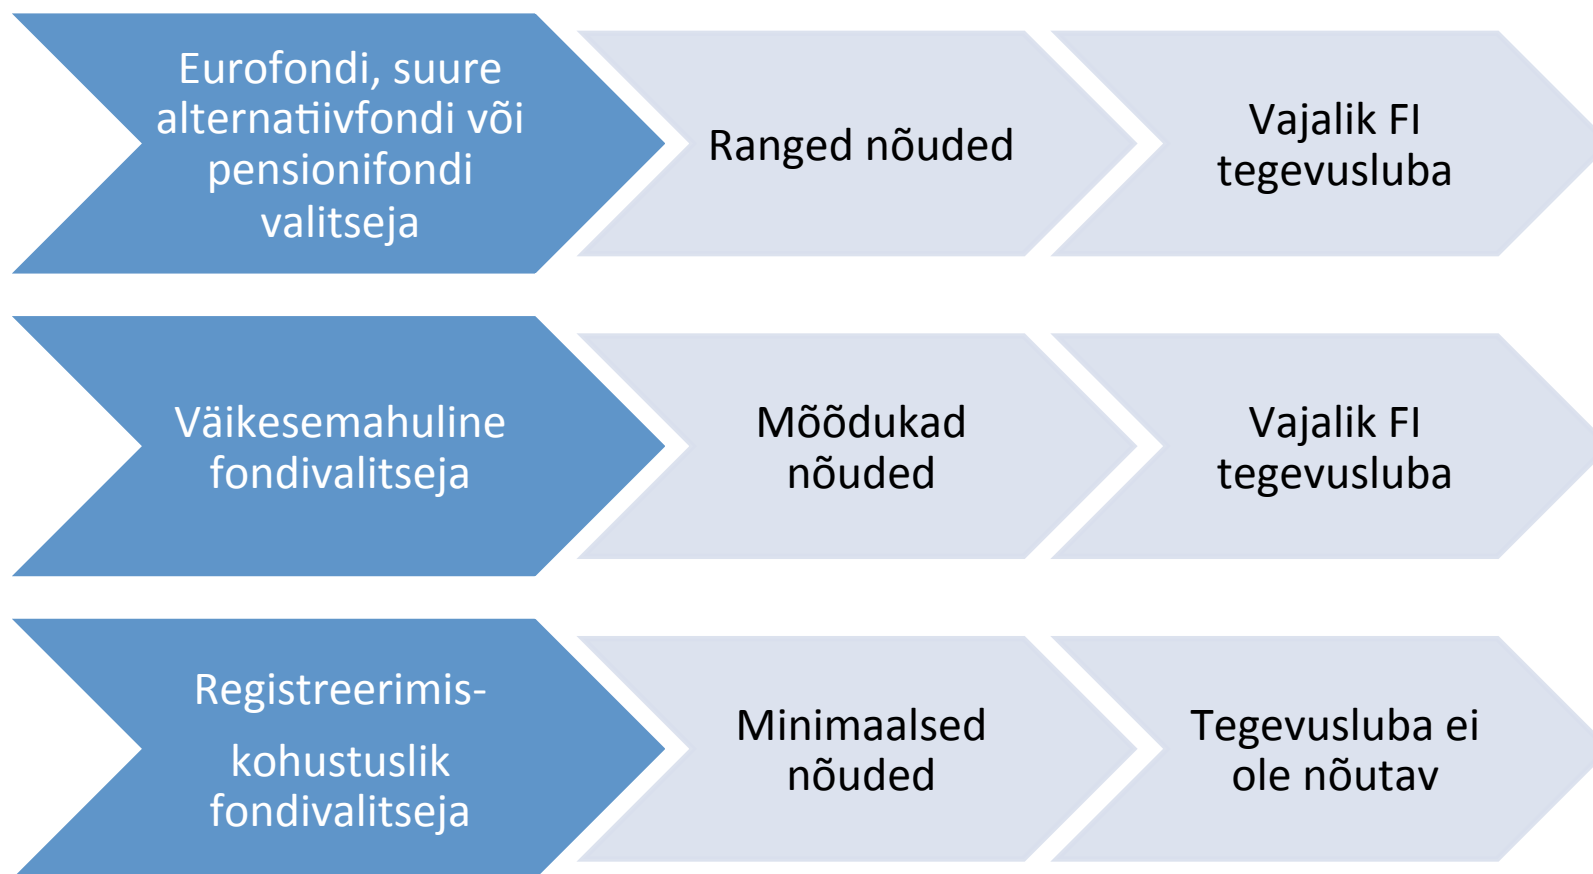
Eurofondi, suure alternatiivfondi või pensionifondi valitseja

Ranged nõuded

Vajalik FI tegevusluba

Väikesemahuline fondivalitseja

Mõõdukad nõuded

Vajalik FI tegevusluba

Registreerimiskohustuslik fondivalitseja

Minimaalsed nõuded

Tegevusluba ei ole nõutav